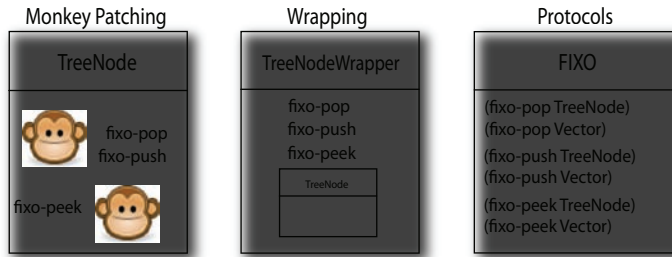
Monkey Patching

TreeNode

fixo-pop
fixo-push

fixo-peek

Wrapping

TreeNodeWrapper

fixo-pop
fixo-push
fixo-peek

TreeNode

Protocols

FIXO

(fixo-pop TreeNode)
(fixo-pop Vector)

(fixo-push TreeNode)
(fixo-push Vector)

(fixo-peek TreeNode)
(fixo-peek Vector)